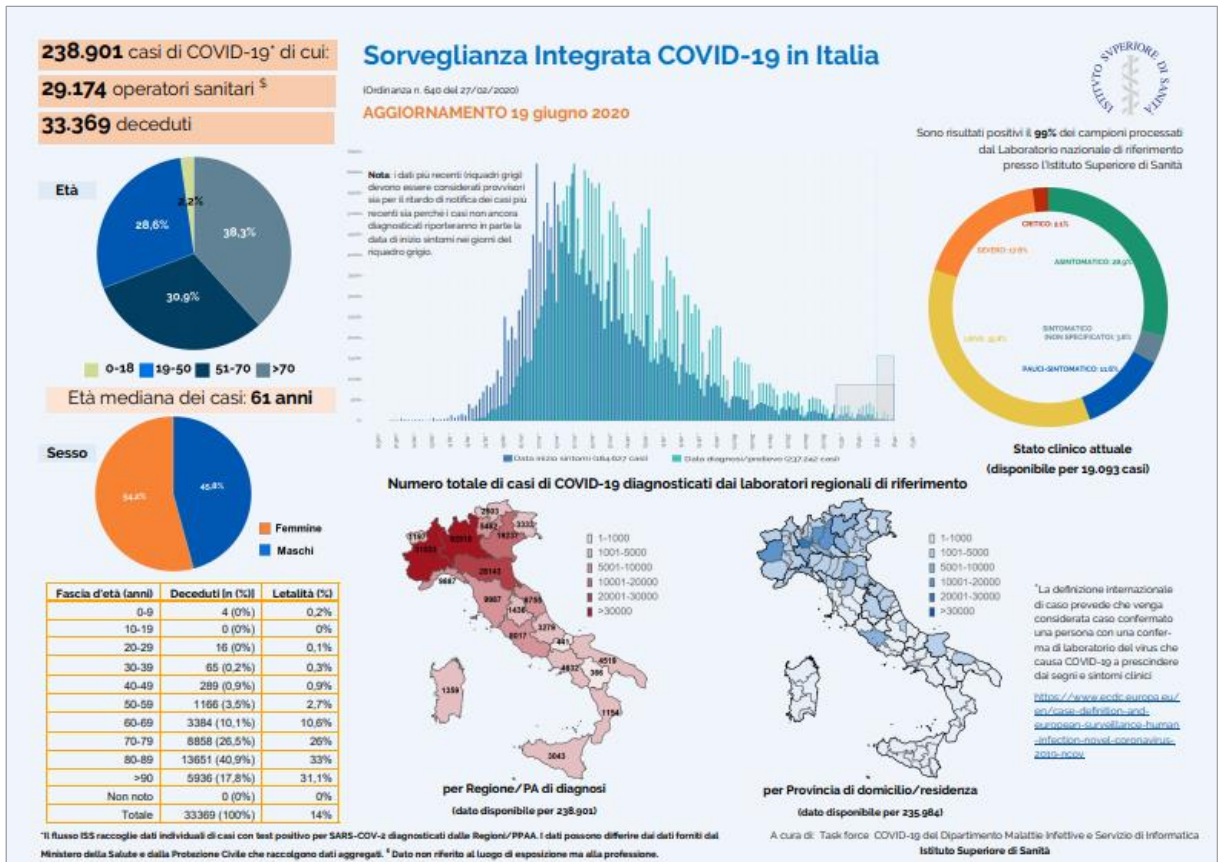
238.901 casi di COVID-19* di cui:

29.174 operatori sanitari $

33.369 deceduti

Sorveglianza Integrata COVID-19 in Italia

(Ordinanza n. 640 del 27/02/2020)

AGGIORNAMENTO 19 giugno 2020

ISTITUTO SUPERIORE DI SANITÀ

Età

2,2%

28,6%

38,3%

30,9%

0-18 19-50 51-70 >70

Età mediana dei casi: 61 anni

Nota: i dati più recenti (riquadri grigi) devono essere considerati provvisori sia per il ritardo di notifica dei casi più recenti sia perché i casi non ancora diagnosticati riporteranno in parte la data di inizio sintomi nei giorni del riquadro grigio.

Data inizio sintomi (184.627 casi) Data diagnosi/prelievo (237.242 casi)

Sono risultati positivi il 99% dei campioni processati dal Laboratorio nazionale di riferimento presso l'Istituto Superiore di Sanità

CRITICO: 2,1%

SEVERO: 17,8%

ASINTOMATICO: 29,9%

SINTOMATICO (NON SPECIFICATO): 3,8%

LIEVE: 35,4%

PAUCI-SINTOMATICO: 11,0%

Stato clinico attuale

(disponibile per 19.093 casi)

Sesso

54,2%

45,8%

Femmine

Maschi

| Fascia d'età (anni) | Deceduti (n (%)) | Letalità (%) |
|---|---|---|
| 0-9 | 4 (0%) | 0,2% |
| 10-19 | 0 (0%) | 0% |
| 20-29 | 16 (0%) | 0,1% |
| 30-39 | 65 (0,2%) | 0,3% |
| 40-49 | 289 (0,9%) | 0,9% |
| 50-59 | 1166 (3,5%) | 2,7% |
| 60-69 | 3384 (10,1%) | 10,6% |
| 70-79 | 8858 (26,5%) | 26% |
| 80-89 | 13651 (40,9%) | 33% |
| >90 | 5936 (17,8%) | 31,1% |
| Non noto | 0 (0%) | 0% |
| Totale | 33369 (100%) | 14% |

Numero totale di casi di COVID-19 diagnosticati dai laboratori regionali di riferimento

1-1000
1001-5000
5001-10000
10001-20000
20001-30000
>30000

1167 31033 92910 2603 5462 19237 3335 28143 9687 9907 1436 6793 8017 3278 491 4632 386 4519 1359 1154 3043

per Regione/PA di diagnosi

(dato disponibile per 238.901)

1-1000
1001-5000
5001-10000
10001-20000
20001-30000
>30000

per Provincia di domicilio/residenza

(dato disponibile per 235.984)

*La definizione internazionale di caso prevede che venga considerata caso confermato una persona con una conferma di laboratorio del virus che causa COVID-19 a prescindere dai segni e sintomi clinici

https://www.ecdc.europa.eu/en/case-definition-and-european-surveillance-human-infection-novel-coronavirus-2019-ncov

*Il flusso ISS raccoglie dati individuali di casi con test positivo per SARS-COV-2 diagnosticati dalle Regioni/PPAA. I dati possono differire dai dati forniti dal Ministero della Salute e dalla Protezione Civile che raccolgono dati aggregati. $ Dato non riferito al luogo di esposizione ma alla professione.

A cura di: Task force COVID-19 del Dipartimento Malattie Infettive e Servizio di Informatica
Istituto Superiore di Sanità